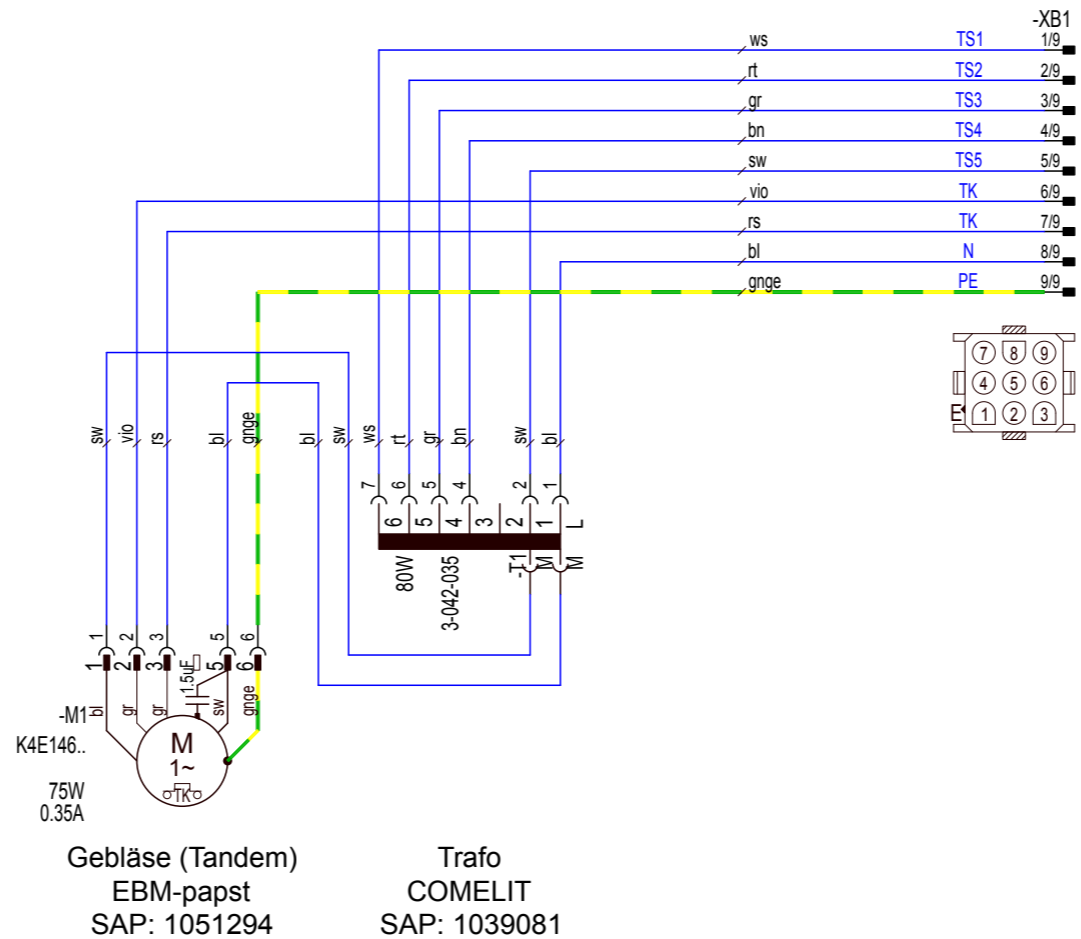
-XB1

| ws | TS1 | 1/9 |
|---|---|---|
| rt | TS2 | 2/9 |
| gr | TS3 | 3/9 |
| bn | TS4 | 4/9 |
| sw | TS5 | 5/9 |
| vio | TK | 6/9 |
| rs | TK | 7/9 |
| bl | N | 8/9 |
| gnge | PE | 9/9 |

7 8 9
4 5 6
E 1 2 3

sw vio rs bl gnge bl sw ws rt gr bn sw bl

7 6 5 4 2 1

6 5 4 3 2 1 L

80W
3-042-035
-T1
M M

1 2 3 5 6
1 2 3 5 6
1.5uF
-M1 bl gr gr sw gnge
K4E146..
M
1~
TK
75W
0.35A

Gebläse (Tandem)
EBM-papst
SAP: 1051294

Trafo
COMELIT
SAP: 1039081